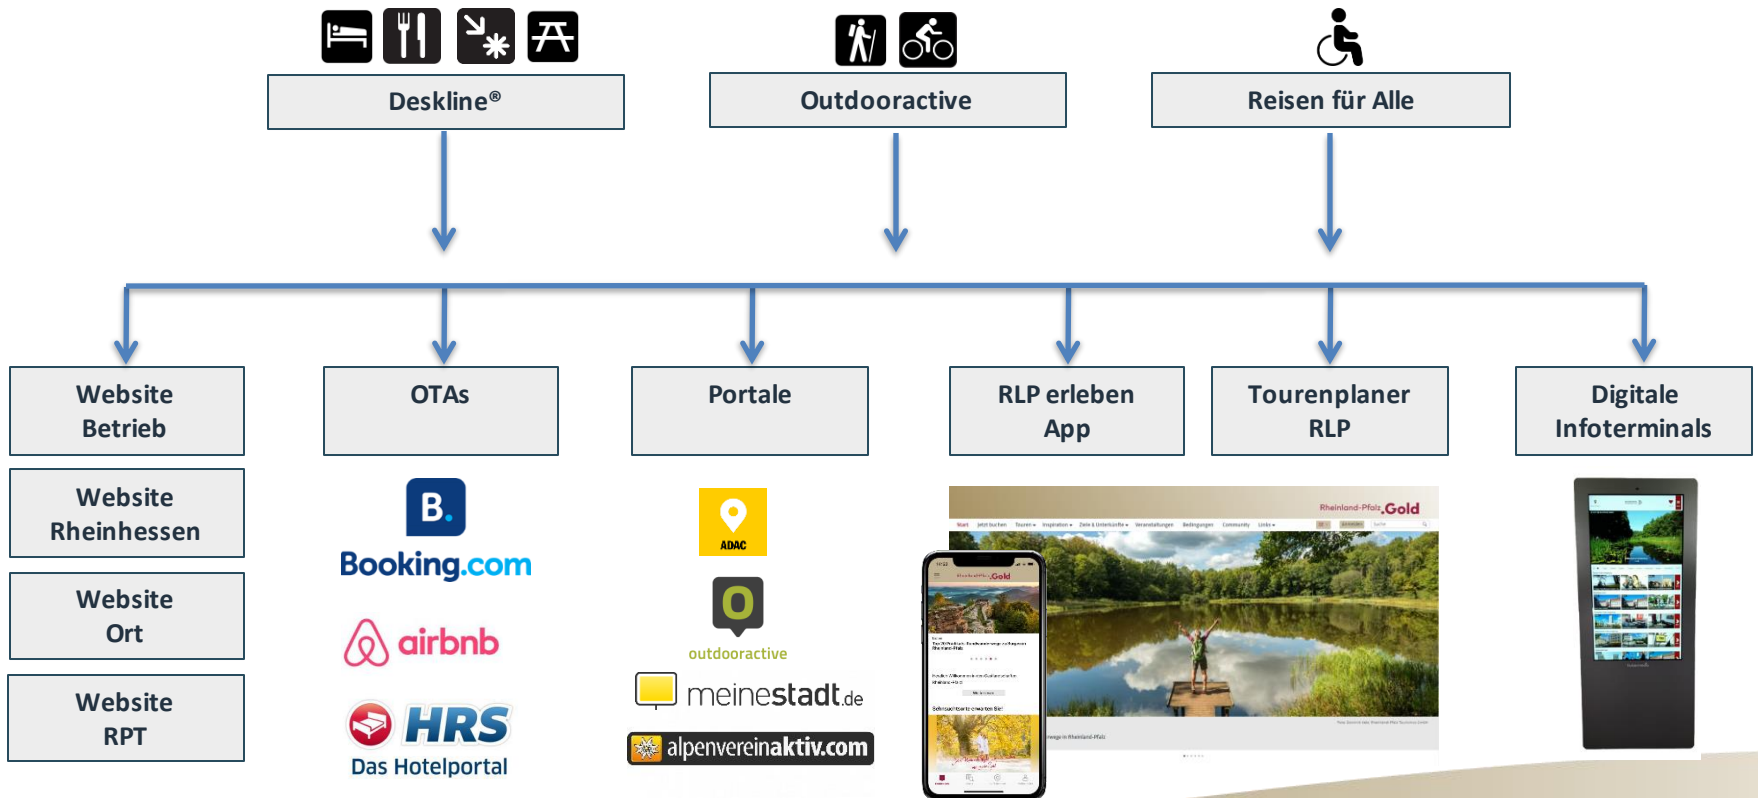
Deskline®

Outdooractive

Reisen für Alle

Website Betrieb

OTAs

Portale

RLP erleben App

Tourenplaner RLP

Digitale Infoterminals

Website Rheinhessen

Website Ort

Website RPT

B.
Booking.com

airbnb

HRS
Das Hotelportal

ADAC

outdooractive

meinestadt.de

alpenvereinaktiv.com

Rheinland-Pfalz Gold